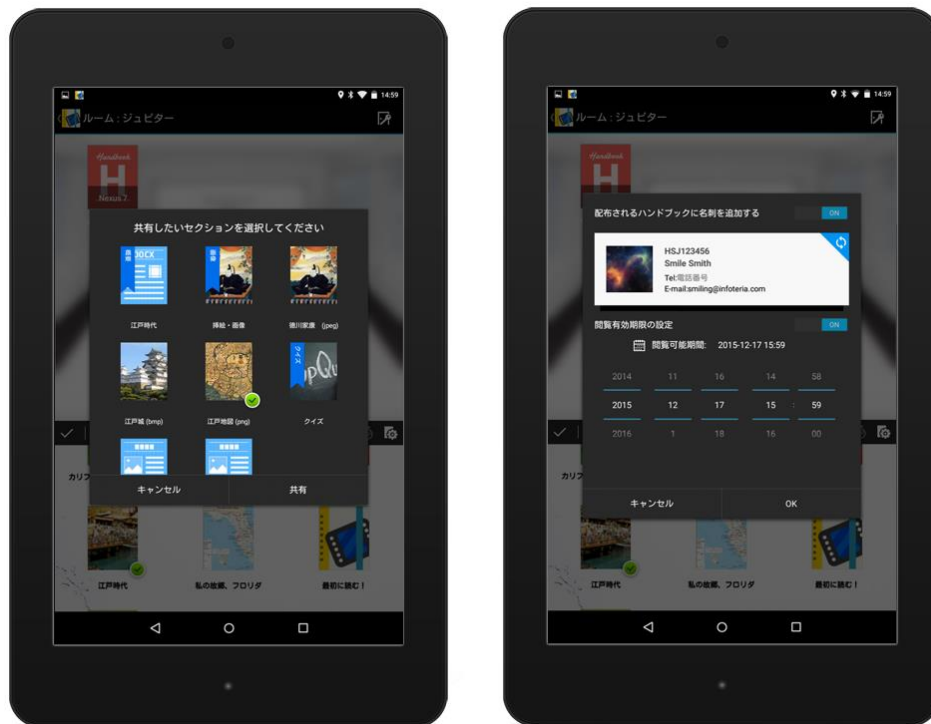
14:59

ルーム：ジュピター

Handbook

H

Nexus 7

共有したいセクションを選択してください

DOCX

江戸時代

挿絵・画像

徳川家康 (jpeg)

江戸城 (bmp)

江戸地図 (png)

クイズ

カリフ

キャンセル

共有

江戸時代

私の故郷、フロリダ

最初に読む！

14:59

ルーム：ジュピター

Handbook

H

配布されるハンドブックに名刺を追加する

ON

HSJ123456

Smile Smith

Tel:電話番号

E-mail:smiling@infoteria.com

閲覧有効期限の設定

ON

閲覧可能期間: 2015-12-17 15:59

| 2014 | 11 | 16 | 14 | 58 |
|---|---|---|---|---|
| 2015 | 12 | 17 | 15 : | 59 |
| 2016 | 1 | 18 | 16 | 00 |

カリフ

キャンセル

OK

江戸時代

私の故郷、フロリダ

最初に読む！